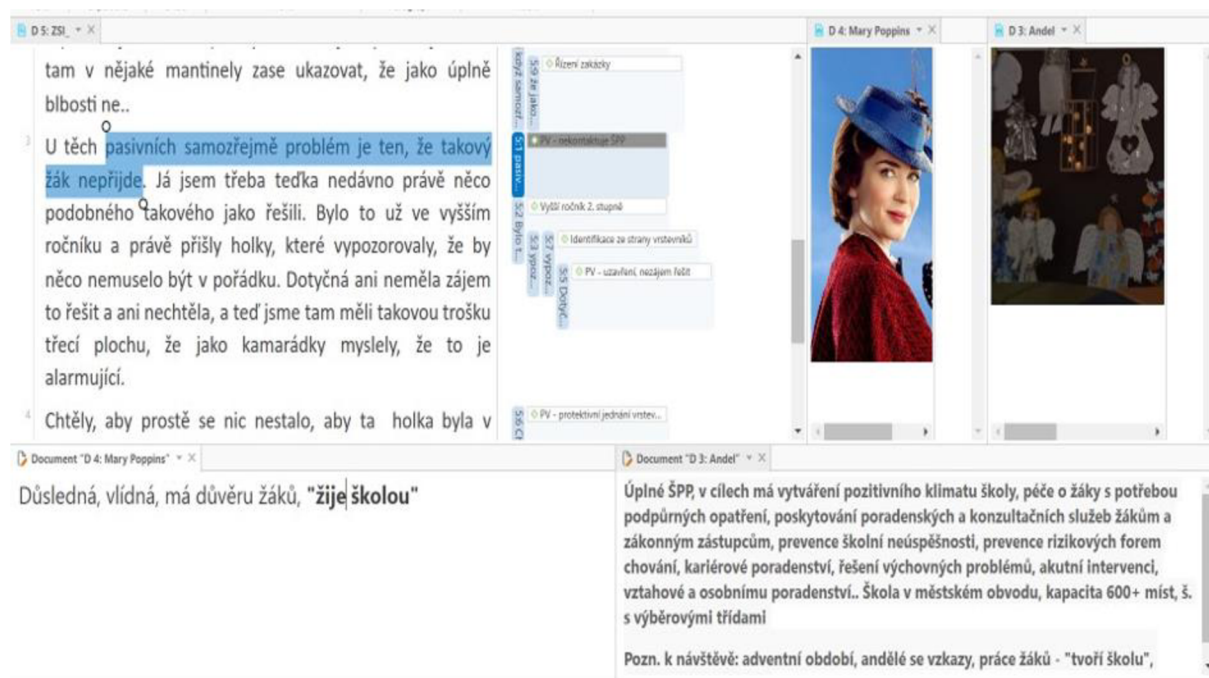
D 5: ZSI_ × D 4: Mary Poppins × D 3: Andel ×

tam v nějaké mantinely zase ukazovat, že jako úplně blbosti ne..

3 U těch pasivních samozřejmě problém je ten, že takový žák nepřijde. Já jsem třeba teďka nedávno právě něco podobného takového jako řešili. Bylo to už ve vyšším ročníku a právě přišly holky, které vypozorovaly, že by něco nemuselo být v pořádku. Dotyčná ani neměla zájem to řešit a ani nechtěla, a teď jsme tam měli takovou trošku třecí plochu, že jako kamarádky myslely, že to je alarmující.

4 Chtěly, aby prostě se nic nestalo, aby ta holka byla v

5:9 že jako... když samoz...
Řízení zakázky
5:1 pasiv...
PV - nekontaktuje ŠPP
5:2 Bylo t...
Vyšší ročník 2. stupně
5:3 vypoz...
5:7 vypoz...
Identifikace ze strany vrstevníků
5:5 Dotyč...
PV - uzavření, nezájem řešit
5:6 Ch...
PV - protektivní jednání vrstev...

Document "D 4: Mary Poppins" ×
Důsledná, vlídná, má důvěru žáků, "žije školou"

Document "D 3: Andel" ×
Úplné ŠPP, v cílech má vytváření pozitivního klimatu školy, péče o žáky s potřebou podpůrných opatření, poskytování poradenských a konzultačních služeb žákům a zákonným zástupcům, prevence školní neúspěšnosti, prevence rizikových forem chování, kariérové poradenství, řešení výchovných problémů, akutní intervenci, vztahové a osobnímu poradenství.. Škola v městském obvodu, kapacita 600+ míst, š. s výběrovými třídami

Pozn. k návštěvě: adventní období, andělé se vzkazy, práce žáků - "tvoří školu",